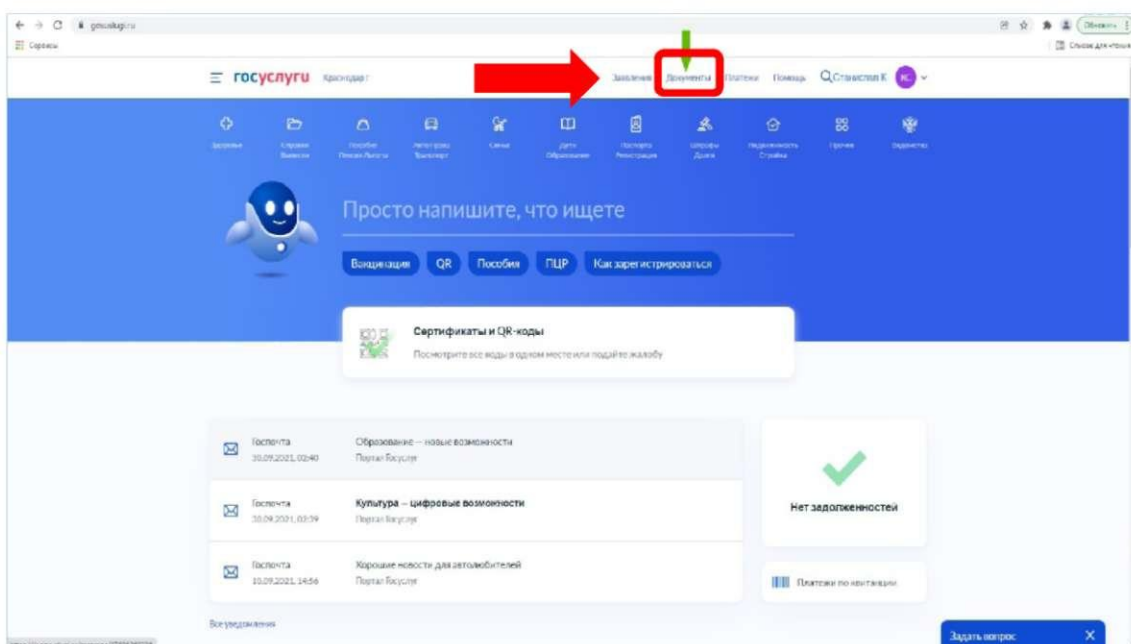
gosuslugi.ru

Сервисы

Обновить

Список для чтения

госуслуги Краснодар г

Заявления Документы Платежи Помощь Станислав К. К.

Здоровье

Справки Выписки

Пособия Пенсии Льготы

Автомобиль Транспорт

Семья

Дети Образование

Паспорта Регистрация

Штрафы Долги

Недвижимость Стройка

Прочее

Ведомства

Просто напишите, что ищете

Вакцинация QR Пособия ПЦР Как зарегистрироваться

Сертификаты и QR-коды

Посмотрите все коды в одном месте или подайте жалобу

Госпочта
30.09.2021, 02:40
Образование – новые возможности
Портал Госуслуг

Госпочта
30.09.2021, 02:39
Культура – цифровые возможности
Портал Госуслуг

Госпочта
10.09.2021, 14:56
Хорошие новости для автолюбителей
Портал Госуслуг

Все уведомления

Нет задолженностей

Платежи по квитанции

Задать вопрос